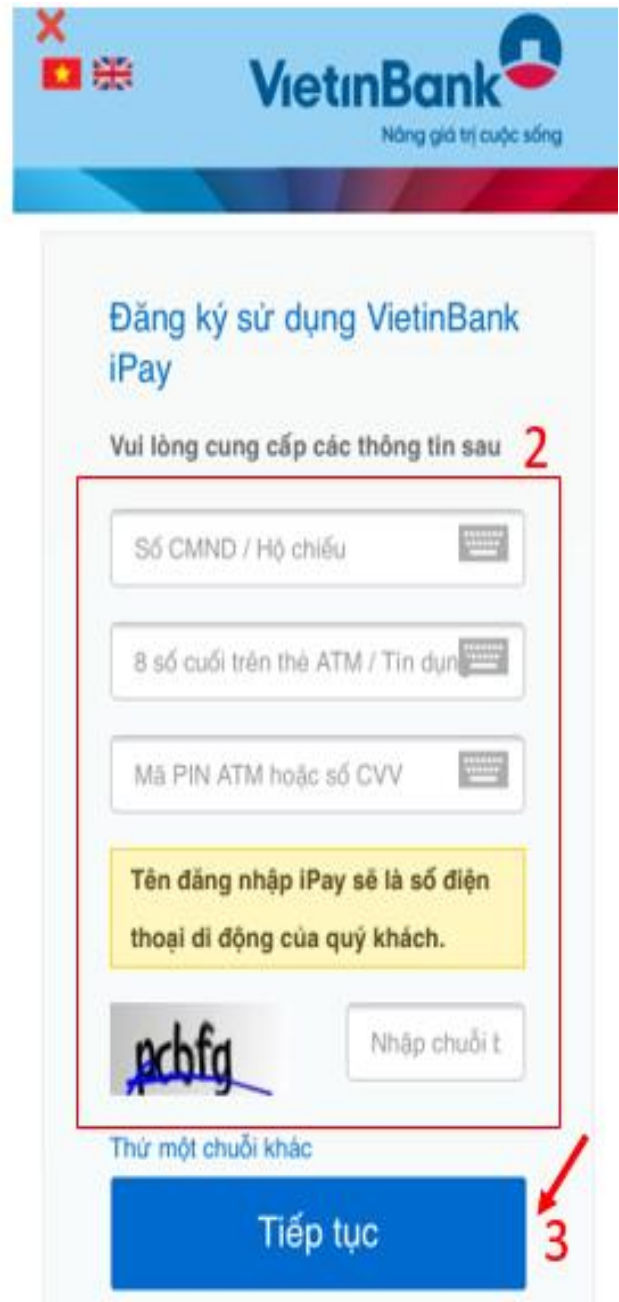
X

VietinBank
Nâng giá trị cuộc sống

Đăng ký sử dụng VietinBank iPay

Vui lòng cung cấp các thông tin sau 2

Số CMND / Hộ chiếu

8 số cuối trên thẻ ATM / Tín dụng

Mã PIN ATM hoặc số CVV

Tên đăng nhập iPay sẽ là số điện thoại di động của quý khách.

pcbfg

Nhập chuỗi t

Thử một chuỗi khác

Tiếp tục

3